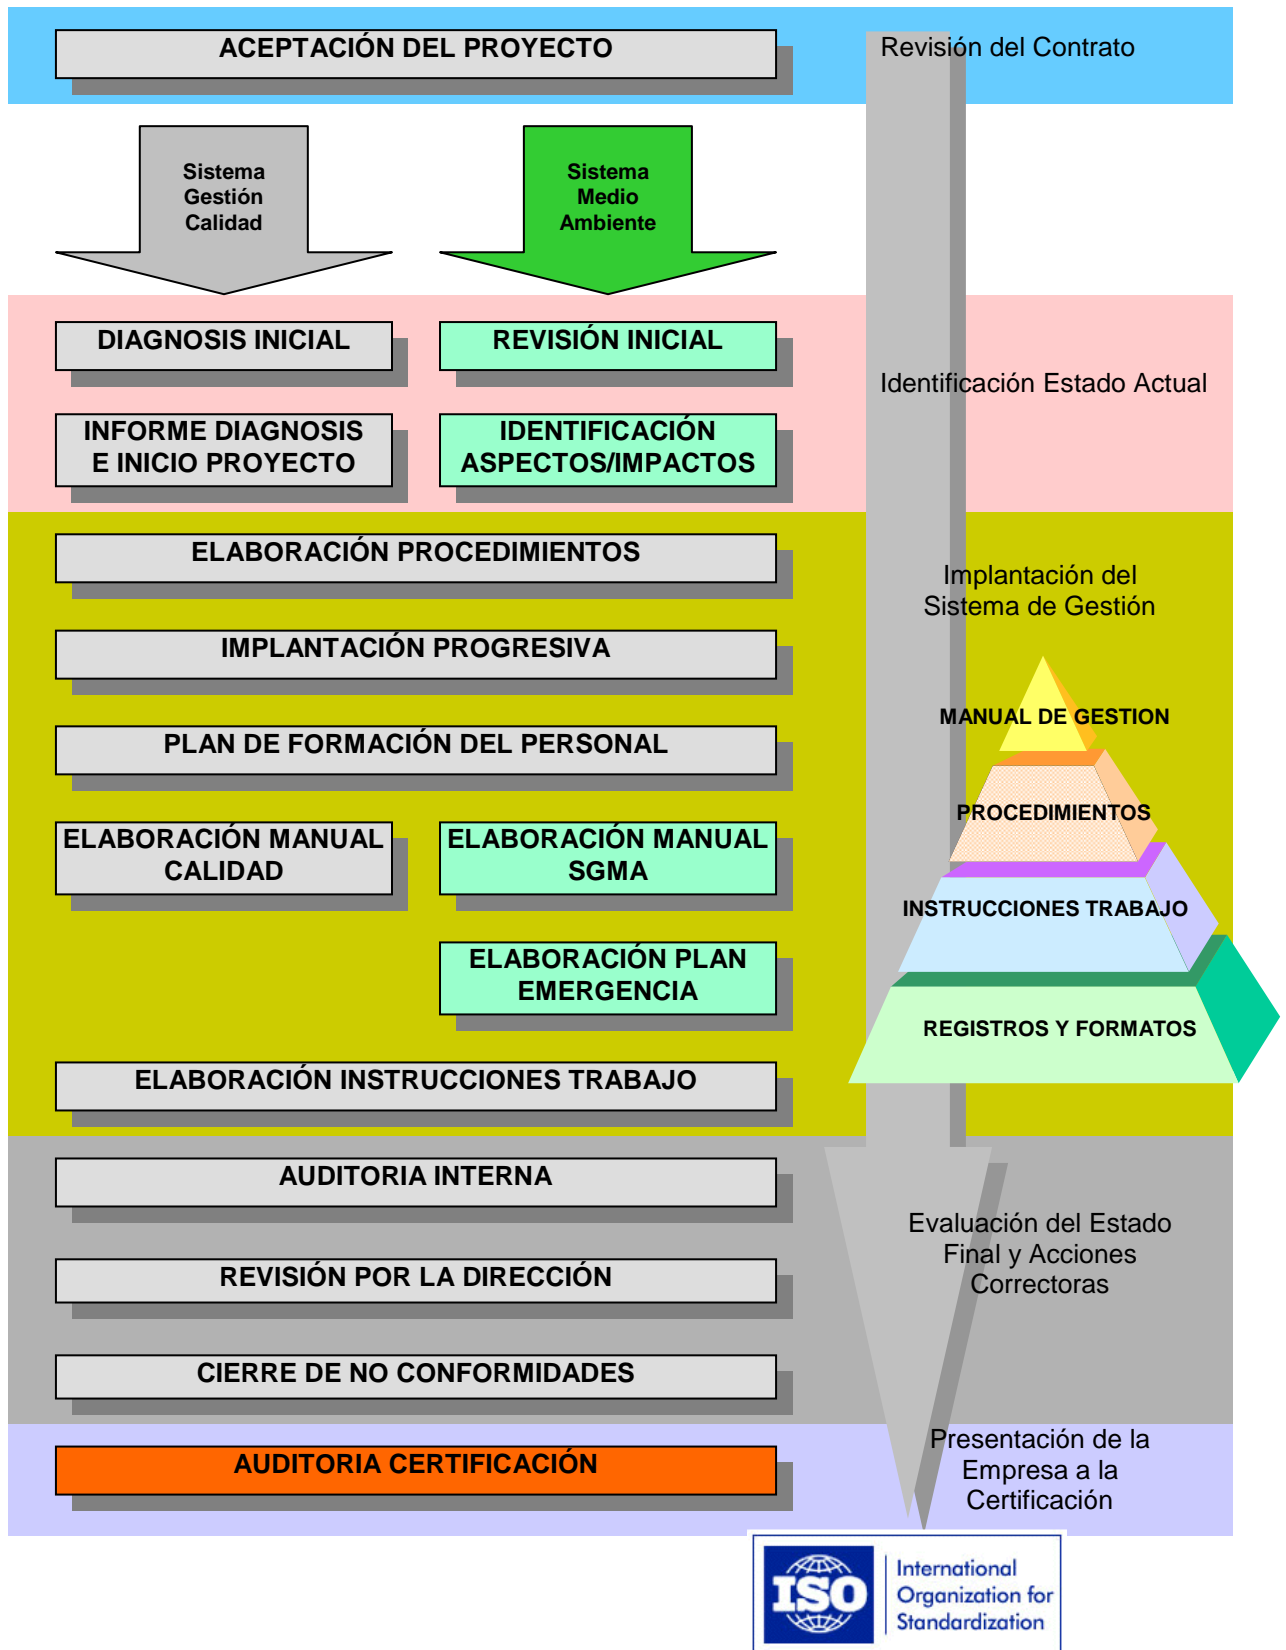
ACEPTACIÓN DEL PROYECTO

Revisión del Contrato

Sistema Gestión Calidad

Sistema Medio Ambiente

DIAGNOSIS INICIAL

REVISIÓN INICIAL

INFORME DIAGNOSIS E INICIO PROYECTO

IDENTIFICACIÓN ASPECTOS/IMPACTOS

Identificación Estado Actual

ELABORACIÓN PROCEDIMIENTOS

IMPLANTACIÓN PROGRESIVA

PLAN DE FORMACIÓN DEL PERSONAL

ELABORACIÓN MANUAL CALIDAD

ELABORACIÓN MANUAL SGMA

ELABORACIÓN PLAN EMERGENCIA

ELABORACIÓN INSTRUCCIONES TRABAJO

Implantación del Sistema de Gestión

MANUAL DE GESTION

PROCEDIMIENTOS

INSTRUCCIONES TRABAJO

REGISTROS Y FORMATOS

AUDITORIA INTERNA

REVISIÓN POR LA DIRECCIÓN

CIERRE DE NO CONFORMIDADES

Evaluación del Estado Final y Acciones Correctoras

AUDITORIA CERTIFICACIÓN

Presentación de la Empresa a la Certificación

ISO

International Organization for Standardization